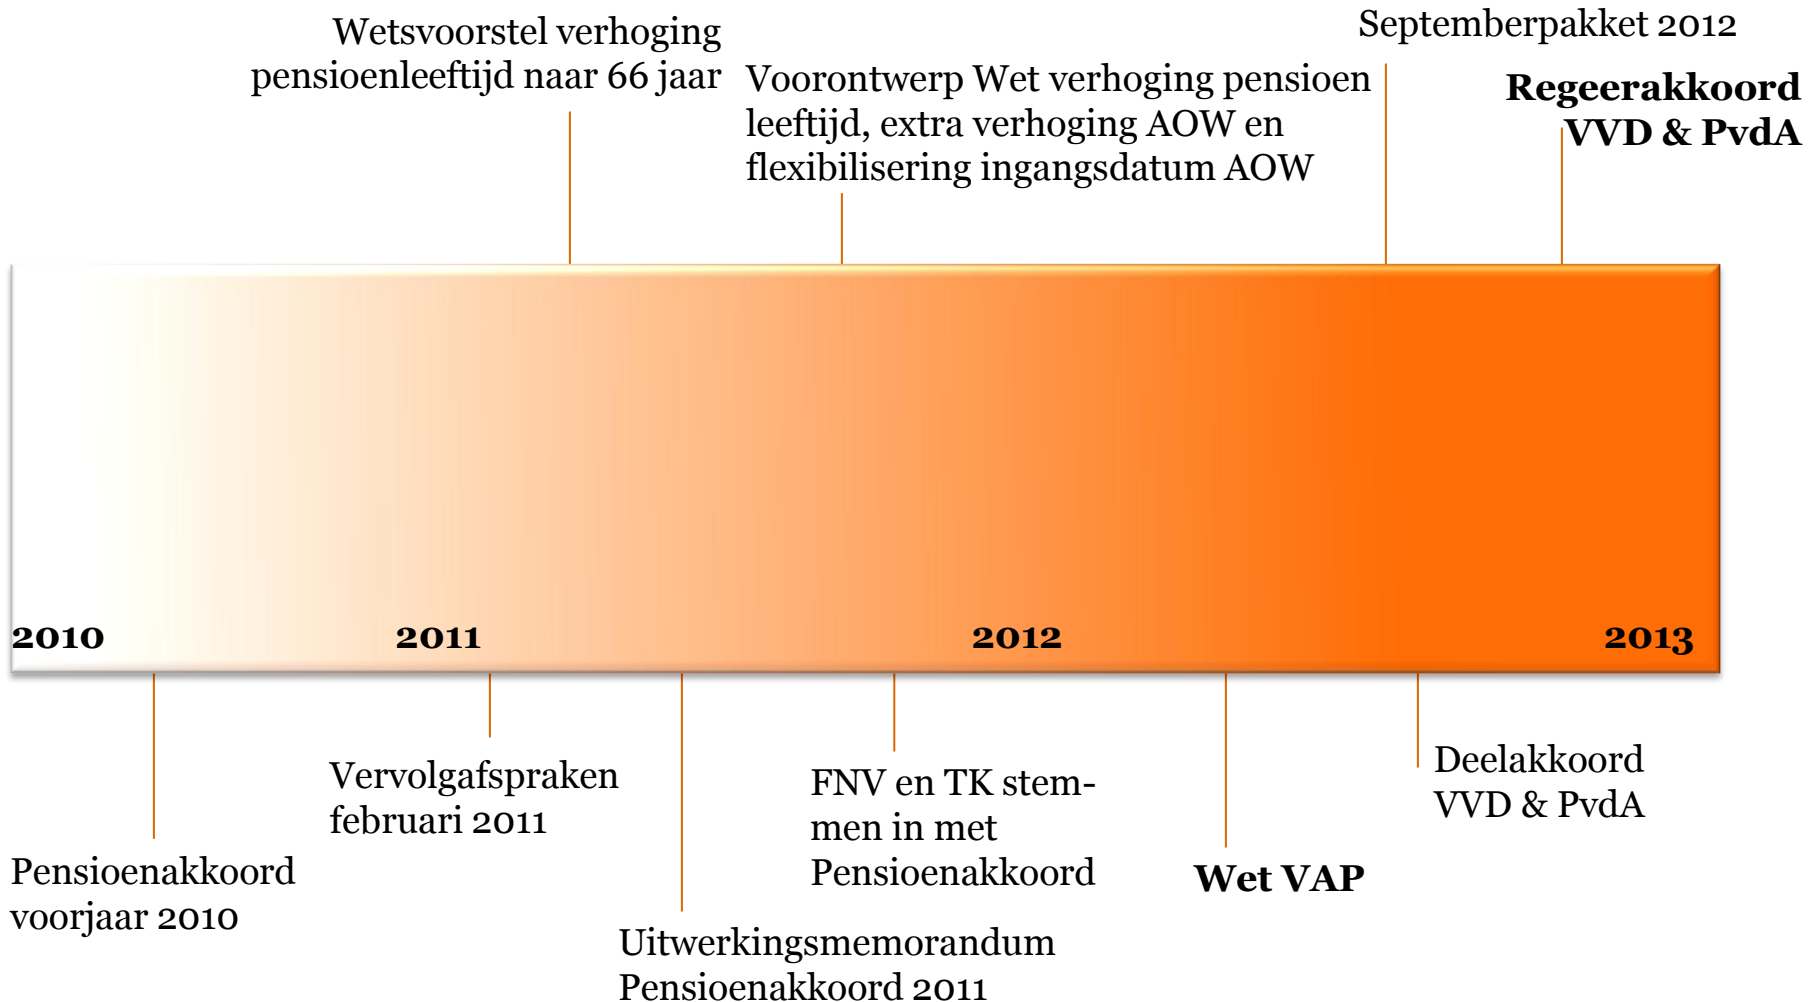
Wetsvoorstel verhoging pensioenleeftijd naar 66 jaar

Voorontwerp Wet verhoging pensioen leeftijd, extra verhoging AOW en flexibilisering ingangsdatum AOW

Septemberpakket 2012

**Regeerakkoord VVD & PvdA**

2010

2011

2012

2013

Pensioenakkoord voorjaar 2010

Vervolgafspraken februari 2011

Uitwerkingsmemorandum Pensioenakkoord 2011

FNV en TK stemmen in met Pensioenakkoord

**Wet VAP**

Deelakkoord VVD & PvdA